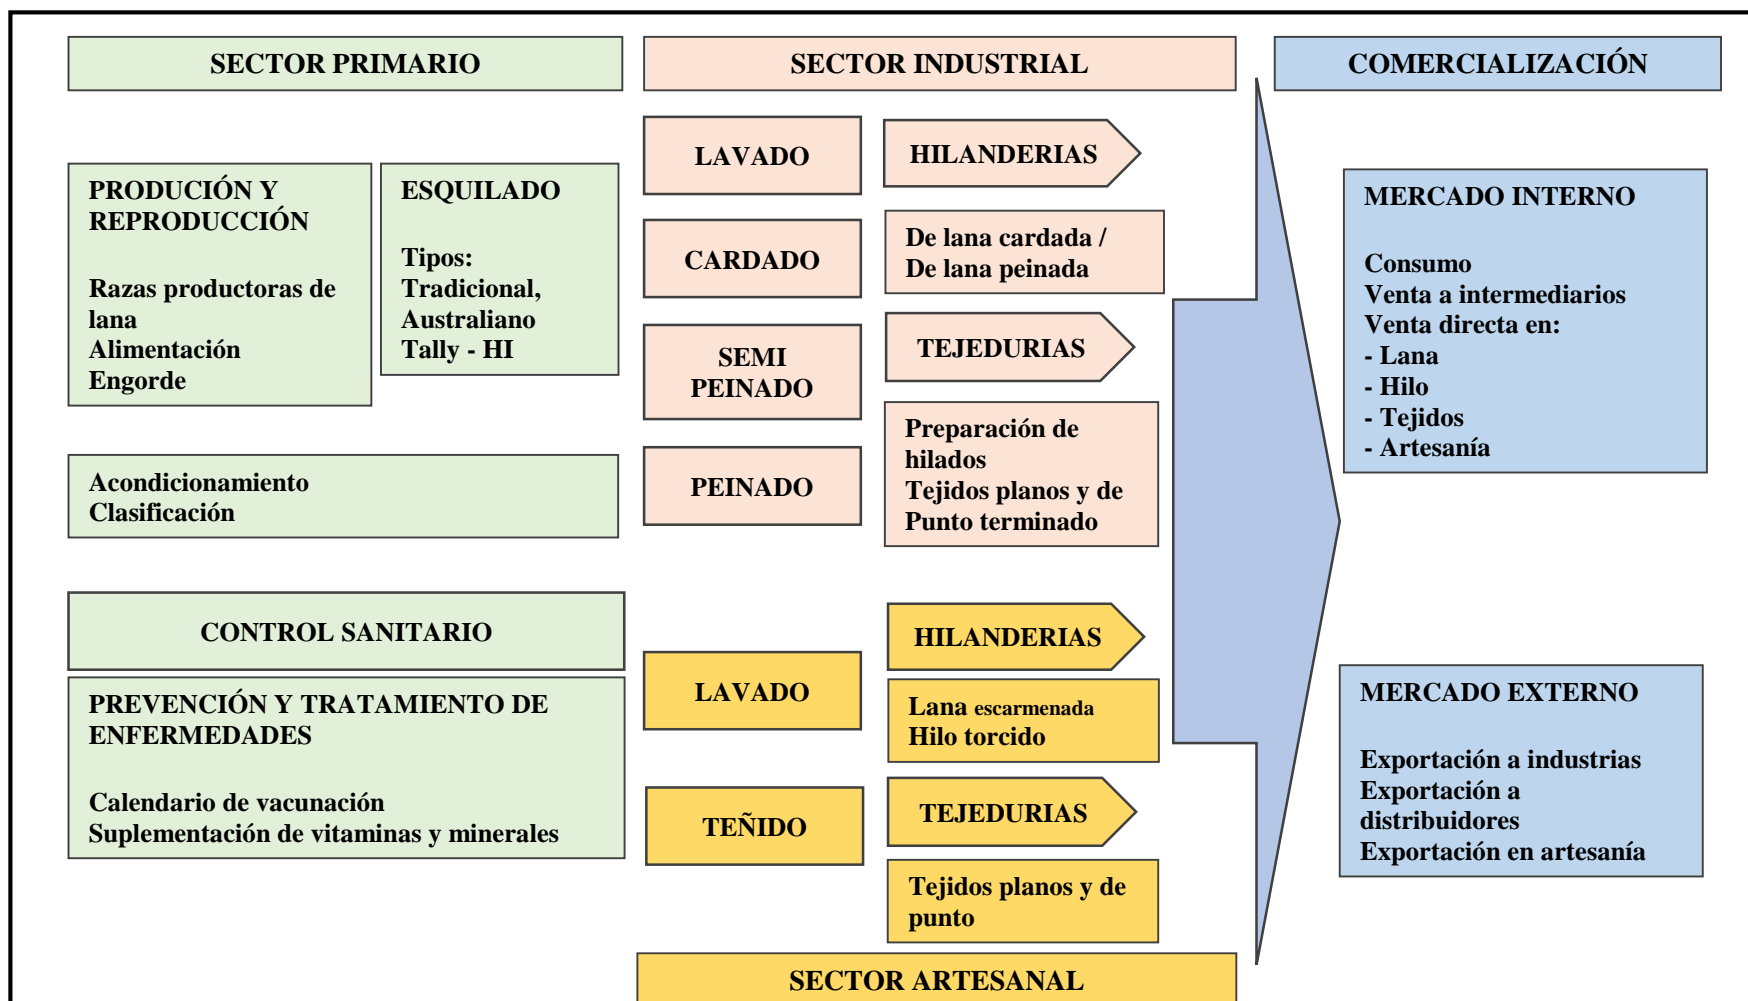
SECTOR PRIMARIO

SECTOR INDUSTRIAL

COMERCIALIZACIÓN

PRODUCIÓN Y REPRODUCCIÓN

Razas productoras de lana
Alimentación
Engorde

ESQUILADO

Tipos:
Tradicional,
Australiano
Tally - HI

Acondicionamiento
Clasificación

CONTROL SANITARIO

PREVENCIÓN Y TRATAMIENTO DE ENFERMEDADES

Calendario de vacunación
Suplementación de vitaminas y minerales

LAVADO

CARDADO

SEMI PEINADO

PEINADO

HILANDERIAS

De lana cardada /
De lana peinada

TEJEDURIAS

Preparación de hilados
Tejidos planos y de Punto terminado

LAVADO

TEÑIDO

HILANDERIAS

Lana escarmenada
Hilo torcido

TEJEDURIAS

Tejidos planos y de punto

SECTOR ARTESANAL

MERCADO INTERNO

Consumo
Venta a intermediarios
Venta directa en:
- Lana
- Hilo
- Tejidos
- Artesanía

MERCADO EXTERNO

Exportación a industrias
Exportación a distribuidores
Exportación en artesanía